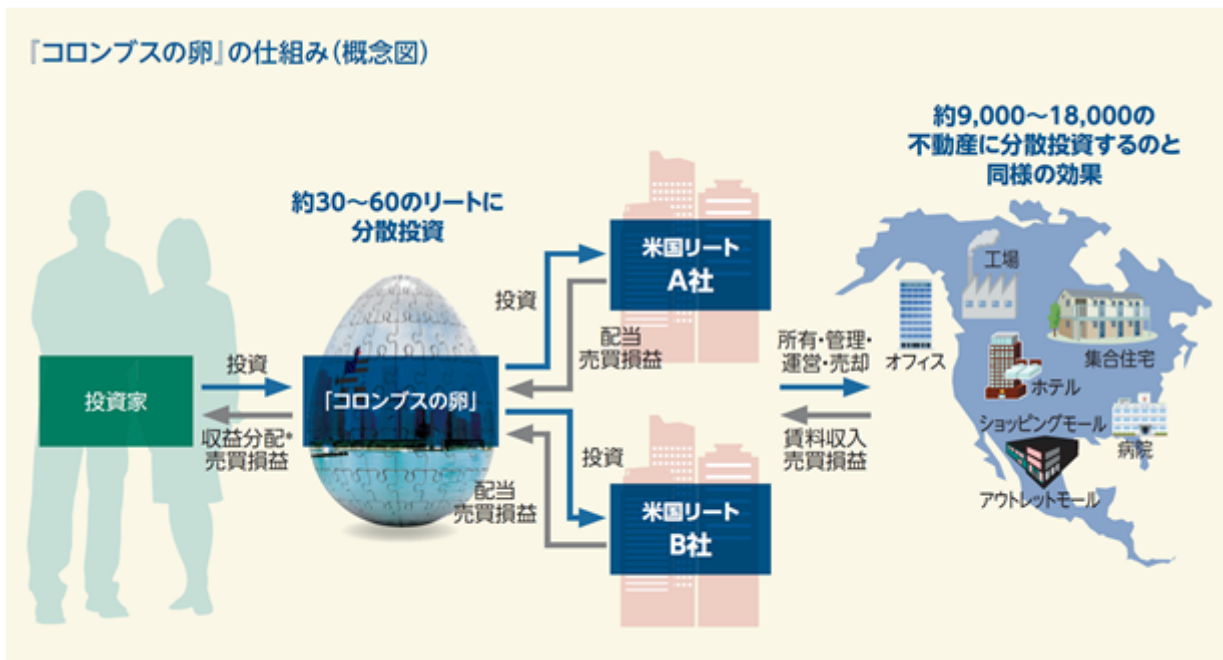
『コロンブスの卵』の仕組み（概念図）

約30～60のリートに
分散投資

約9,000～18,000の
不動産に分散投資するのと
同様の効果

投資家

投資

収益分配・
売買損益

「コロンブスの卵」

投資

配当
売買損益

米国リート
A社

投資

配当
売買損益

米国リート
B社

所有・管理・
運営・売却

賃料収入
売買損益

工場

オフィス

集合住宅

ホテル

ショッピングモール

病院

アウトレットモール